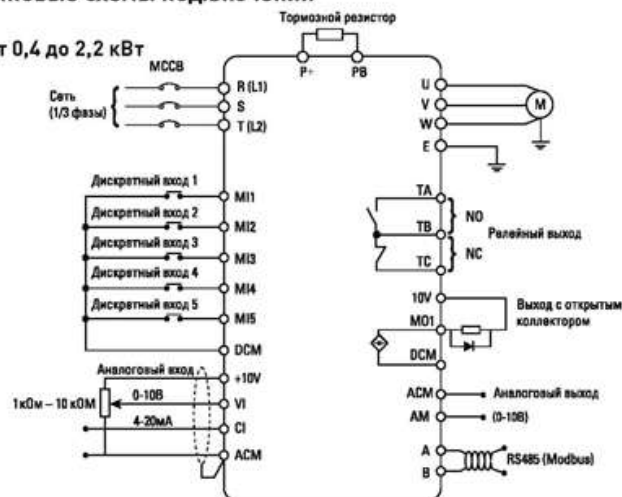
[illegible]повые схемы подключения

т 0,4 до 2,2 кВт

Тормозной резистор

MCCB

P+

PB

Сеть (1/3 фазы)

R (L1)

S

T (L2)

U

V

W

M

E

Дискретный вход 1

MI1

Дискретный вход 2

MI2

Дискретный вход 3

MI3

Дискретный вход 4

MI4

Дискретный вход 5

MI5

DCM

TA

TB

TC

NO

NC

Релейный выход

10V

MO1

DCM

Выход с открытым коллектором

Аналоговый вход

+10V

1кОм – 10 кОМ

0-10В

VI

4-20мА

CI

ACM

ACM

AM

Аналоговый выход

(0-10В)

A

B

RS485 (Modbus)